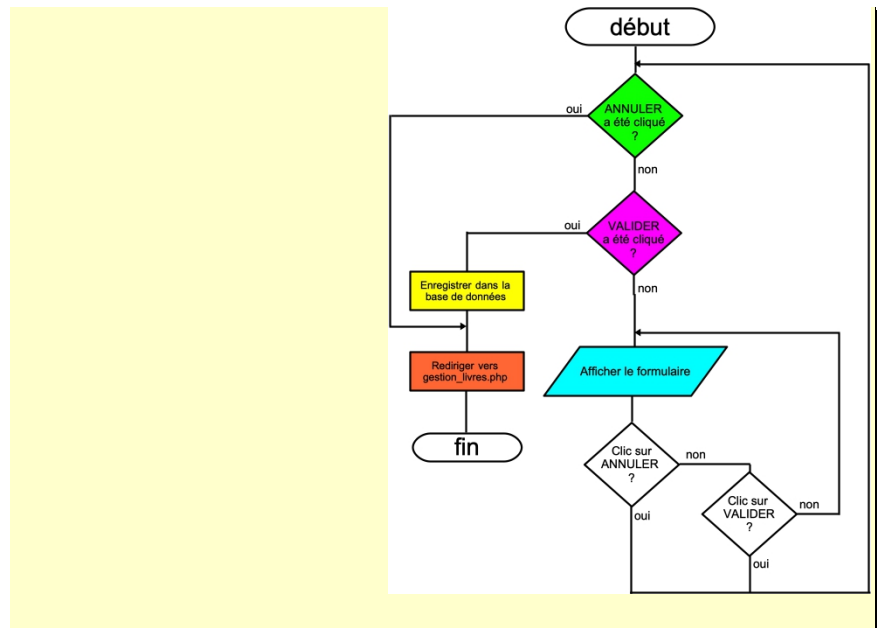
début

ANNULER a été cliqué ?

oui

non

VALIDER a été cliqué ?

oui

non

Enregistrer dans la base de données

Rediriger vers gestion_livres.php

fin

Afficher le formulaire

Clic sur ANNULER ?

non

oui

Clic sur VALIDER ?

non

oui